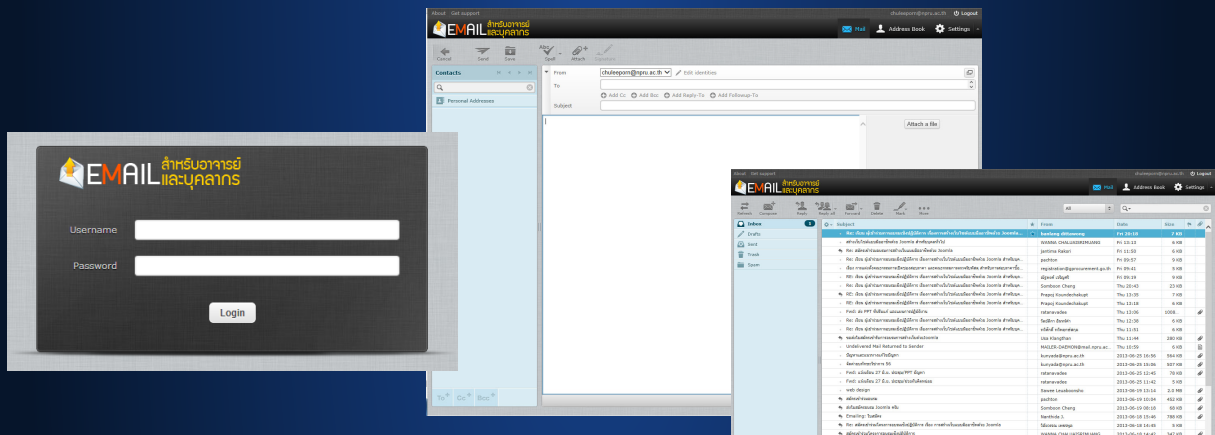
EMAIL สำหรับอาจารย์และบุคลากร

Username

Password

Login

About Get support

chuleeporn@npru.ac.th Logout

EMAIL สำหรับอาจารย์และบุคลากร

Mail Address Book Settings

Cancel Send Save Spell Attach Signature

Contacts

Personal Addresses

From chuleeporn@npru.ac.th Edit identities

To

Add Cc Add Bcc Add Reply-To Add Followup-To

Subject

Attach a file

About Get support

chuleeporn@npru.ac.th Logout

EMAIL สำหรับอาจารย์และบุคลากร

Mail Address Book Settings

Refresh Compose Reply Reply all Forward Delete Mark More

All

Inbox

Drafts

Sent

Trash

Spam

Subject From Date Size

| Subject | From | Date | Size |
|---|---|---|---|
| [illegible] | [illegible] | Fri 20:10 | 7 KB |
| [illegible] | WANNA CHALUASRIMUANG | Fri 13:13 | 9 KB |
| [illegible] | Jantima Rakori | Fri 11:52 | 6 KB |
| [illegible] | pachton | Fri 09:57 | 5 KB |
| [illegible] | registration@gprocurement.go.th | Fri 09:41 | 5 KB |
| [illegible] | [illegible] | Fri 09:19 | 9 KB |
| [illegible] | Somboon Cheng | Thu 20:43 | 23 KB |
| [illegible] | Prapoj Koundechakupt | Thu 13:39 | 7 KB |
| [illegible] | Prapoj Koundechakupt | Thu 13:18 | 6 KB |
| Fwd: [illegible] | ratanavadee | Thu 13:06 | 1008 |
| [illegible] | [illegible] | Thu 12:38 | 6 KB |
| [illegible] | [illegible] | Thu 11:01 | 6 KB |
| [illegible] | Use Klangthan | Thu 11:44 | 280 KB |
| Undelivered Mail Returned to Sender | MAILER-DAEMON@mail.npru.ac... | Thu 10:59 | 6 KB |
| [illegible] | kunyada@npru.ac.th | 2013-06-25 16:50 | 564 KB |
| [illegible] | kunyada@npru.ac.th | 2013-06-25 16:06 | 507 KB |
| Fwd: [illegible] | ratanavadee | 2013-06-25 11:43 | 76 KB |
| Fwd: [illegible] | ratanavadee | 2013-06-25 11:42 | 5 KB |
| web design | Sawee Leuaksomsho | 2013-06-19 13:14 | 2.3 MB |
| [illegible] | pachton | 2013-06-19 10:54 | 452 KB |
| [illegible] | Somboon Cheng | 2013-06-19 08:18 | 60 KB |
| Emailing: Textiles | Nanthida L | 2013-06-18 13:46 | 786 KB |
| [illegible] | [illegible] | 2013-06-18 14:45 | 9 KB |
| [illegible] | WANNA CHALUASRIMUANG | 2013-06-18 14:42 | 347 KB |